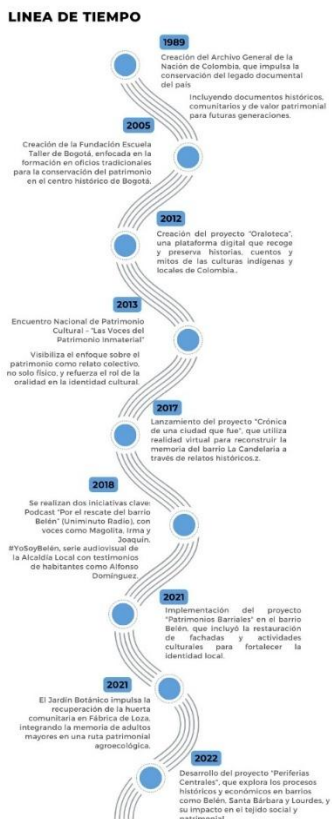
LINEA DE TIEMPO

1989

Creación del Archivo General de la Nación de Colombia, que impulsa la conservación del legado documental del país

Incluyendo documentos históricos, comunitarios y de valor patrimonial para futuras generaciones.

2005

Creación de la Fundación Escuela Taller de Bogotá, enfocada en la formación en oficios tradicionales para la conservación del patrimonio en el centro histórico de Bogotá.

2012

Creación del proyecto "Oraloteca", una plataforma digital que recoge y preserva historias, cuentos y mitos de las culturas indígenas y locales de Colombia..

2013

Encuentro Nacional de Patrimonio Cultural - "Las Voces del Patrimonio Inmaterial"

Visibiliza el enfoque sobre el patrimonio como relato colectivo, no solo físico, y refuerza el rol de la oralidad en la identidad cultural.

2017

Lanzamiento del proyecto "Crónica de una ciudad que fue", que utiliza realidad virtual para reconstruir la memoria del barrio La Candelaria a través de relatos históricos.z.

2018

Se realizan dos iniciativas clave: Podcast "Por el rescate del barrio Belén" (Uniminuto Radio), con voces como Magolita, Irma y Joaquín. #YoSoyBelén, serie audiovisual de la Alcaldía Local con testimonios de habitantes como Alfonso Domínguez.

2021

Implementación del proyecto "Patrimonios Barriales" en el barrio Belén, que incluyó la restauración de fachadas y actividades culturales para fortalecer la identidad local.

2021

El Jardín Botánico impulsa la recuperación de la huerta comunitaria en Fábrica de Loza, integrando la memoria de adultos mayores en una ruta patrimonial agroecológica.

2022

Desarrollo del proyecto "Periferias Centrales", que explora los procesos históricos y económicos en barrios como Belén, Santa Bárbara y Lourdes, y su impacto en el tejido social y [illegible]